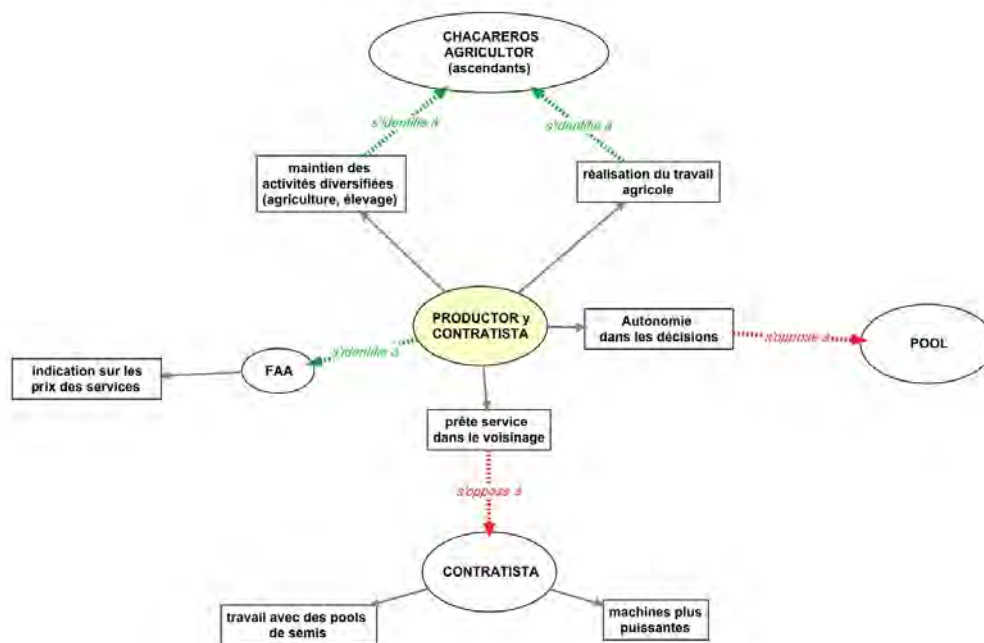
CHACAREROS AGRICULTOR (ascendants)

s'identifie à

s'identifie à

maintien des activités diversifiées (agriculture, élevage)

réalisation du travail agricole

PRODUCTOR y CONTRATISTA

Autonomie dans les décisions

s'oppose à

POOL

indication sur les prix des services

FAA

s'identifie à

prête service dans le voisinage

s'oppose à

CONTRATISTA

travail avec des pools de semis

machines plus puissantes